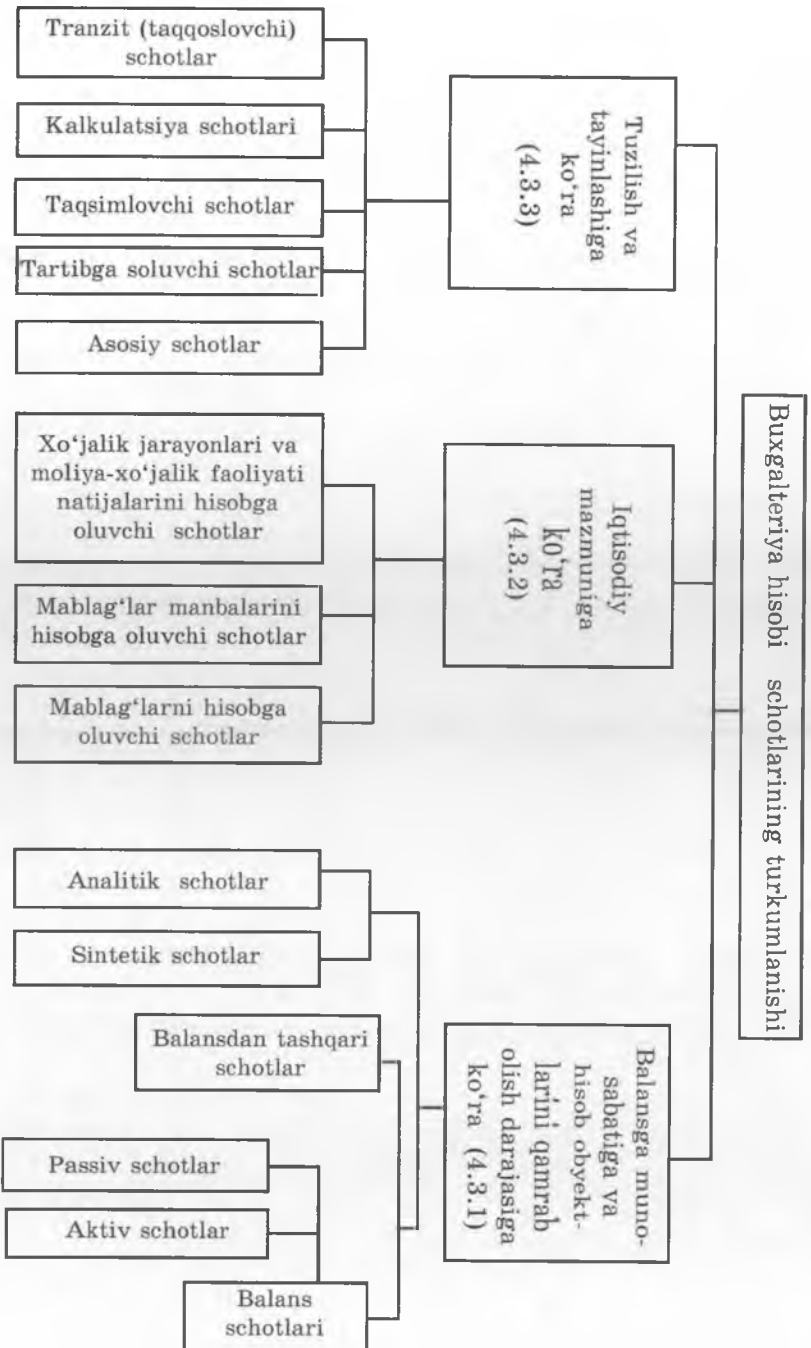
Buxgalteriya hisobi schotlarining turkumlanishi

Tuzilish va tayinlashiga ko'ra (4.3.3)

Tranzit (taqqoslovchi) schotlar

Kalkulatsiya schotlari

Taqsimlovchi schotlar

Tartibga soluvchi schotlar

Asosiy schotlar

Iqtisodiy mazmuniga ko'ra (4.3.2)

Xo'jalik jarayonlari va moliya-xo'jalik faoliyati natijalarini hisobga oluvchi schotlar

Mablag'lar manbalarini hisobga oluvchi schotlar

Mablag'larni hisobga oluvchi schotlar

Balansga munosabatiga va hisob obyektlarini qamrab olish darajasiga ko'ra (4.3.1)

Analitik schotlar

Sintetik schotlar

Balansdan tashqari schotlar

Passiv schotlar

Aktiv schotlar

Balans schotlari